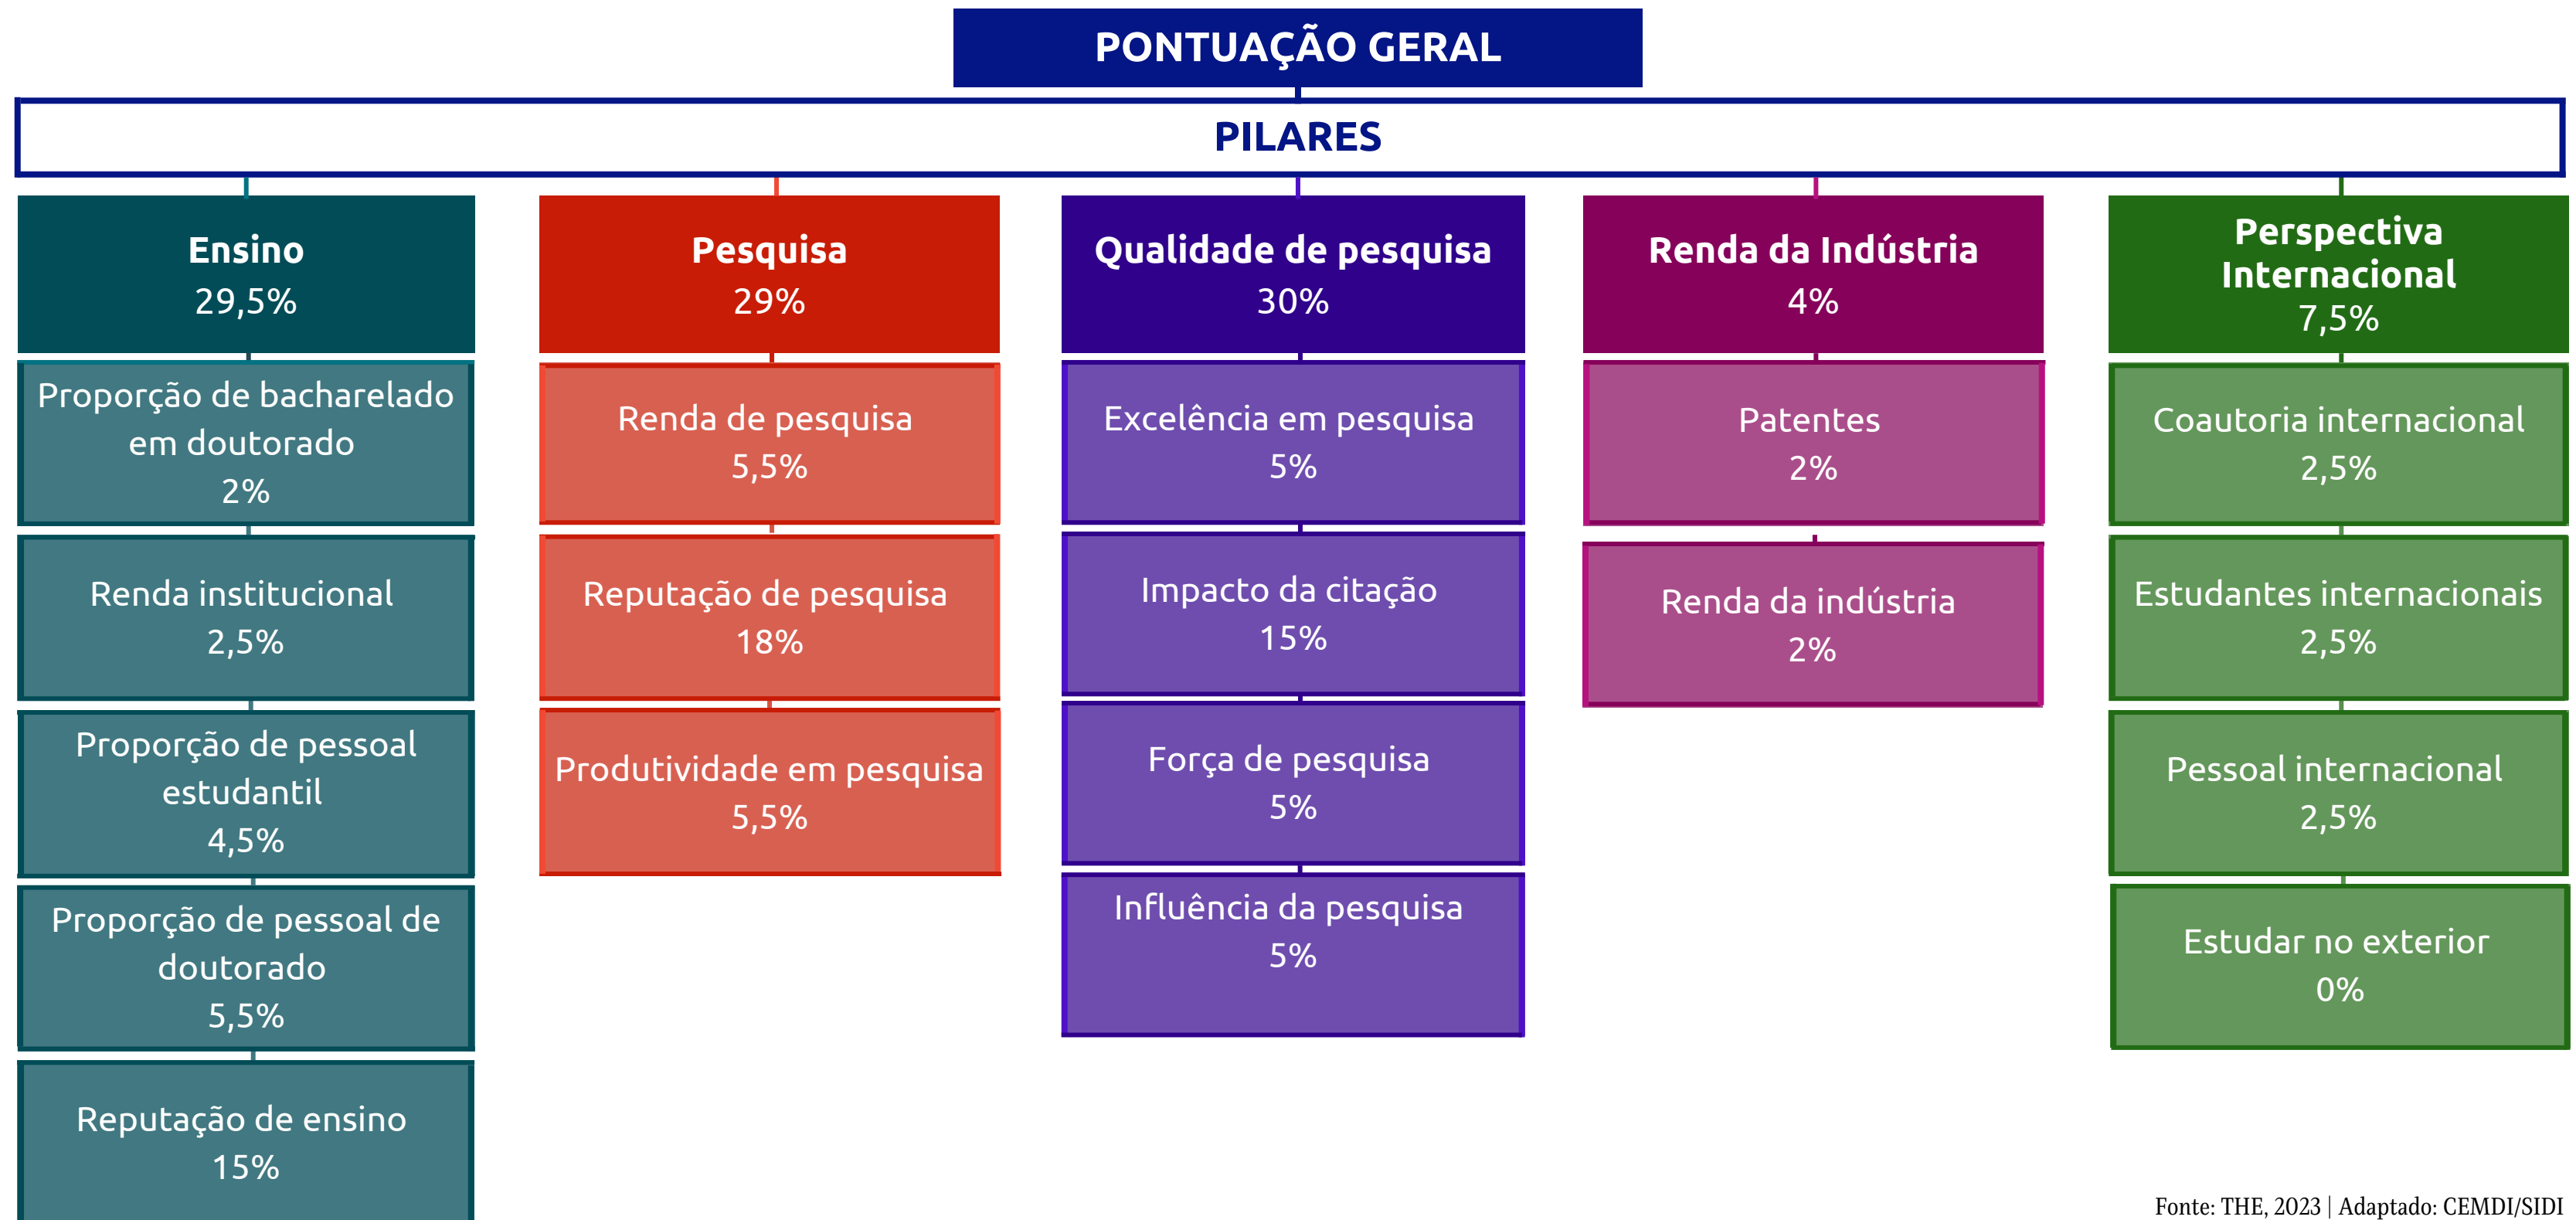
PONTUAÇÃO GERAL

PILARES

Ensino
29,5%

Proporção de bacharelado em doutorado
2%

Renda institucional
2,5%

Proporção de pessoal estudantil
4,5%

Proporção de pessoal de doutorado
5,5%

Reputação de ensino
15%

Pesquisa
29%

Renda de pesquisa
5,5%

Reputação de pesquisa
18%

Produtividade em pesquisa
5,5%

Qualidade de pesquisa
30%

Excelência em pesquisa
5%

Impacto da citação
15%

Força de pesquisa
5%

Influência da pesquisa
5%

Renda da Indústria
4%

Patentes
2%

Renda da indústria
2%

Perspectiva Internacional
7,5%

Coautoria internacional
2,5%

Estudantes internacionais
2,5%

Pessoal internacional
2,5%

Estudar no exterior
0%

Fonte: THE, 2023 | Adaptado: CEMDI/SIDI